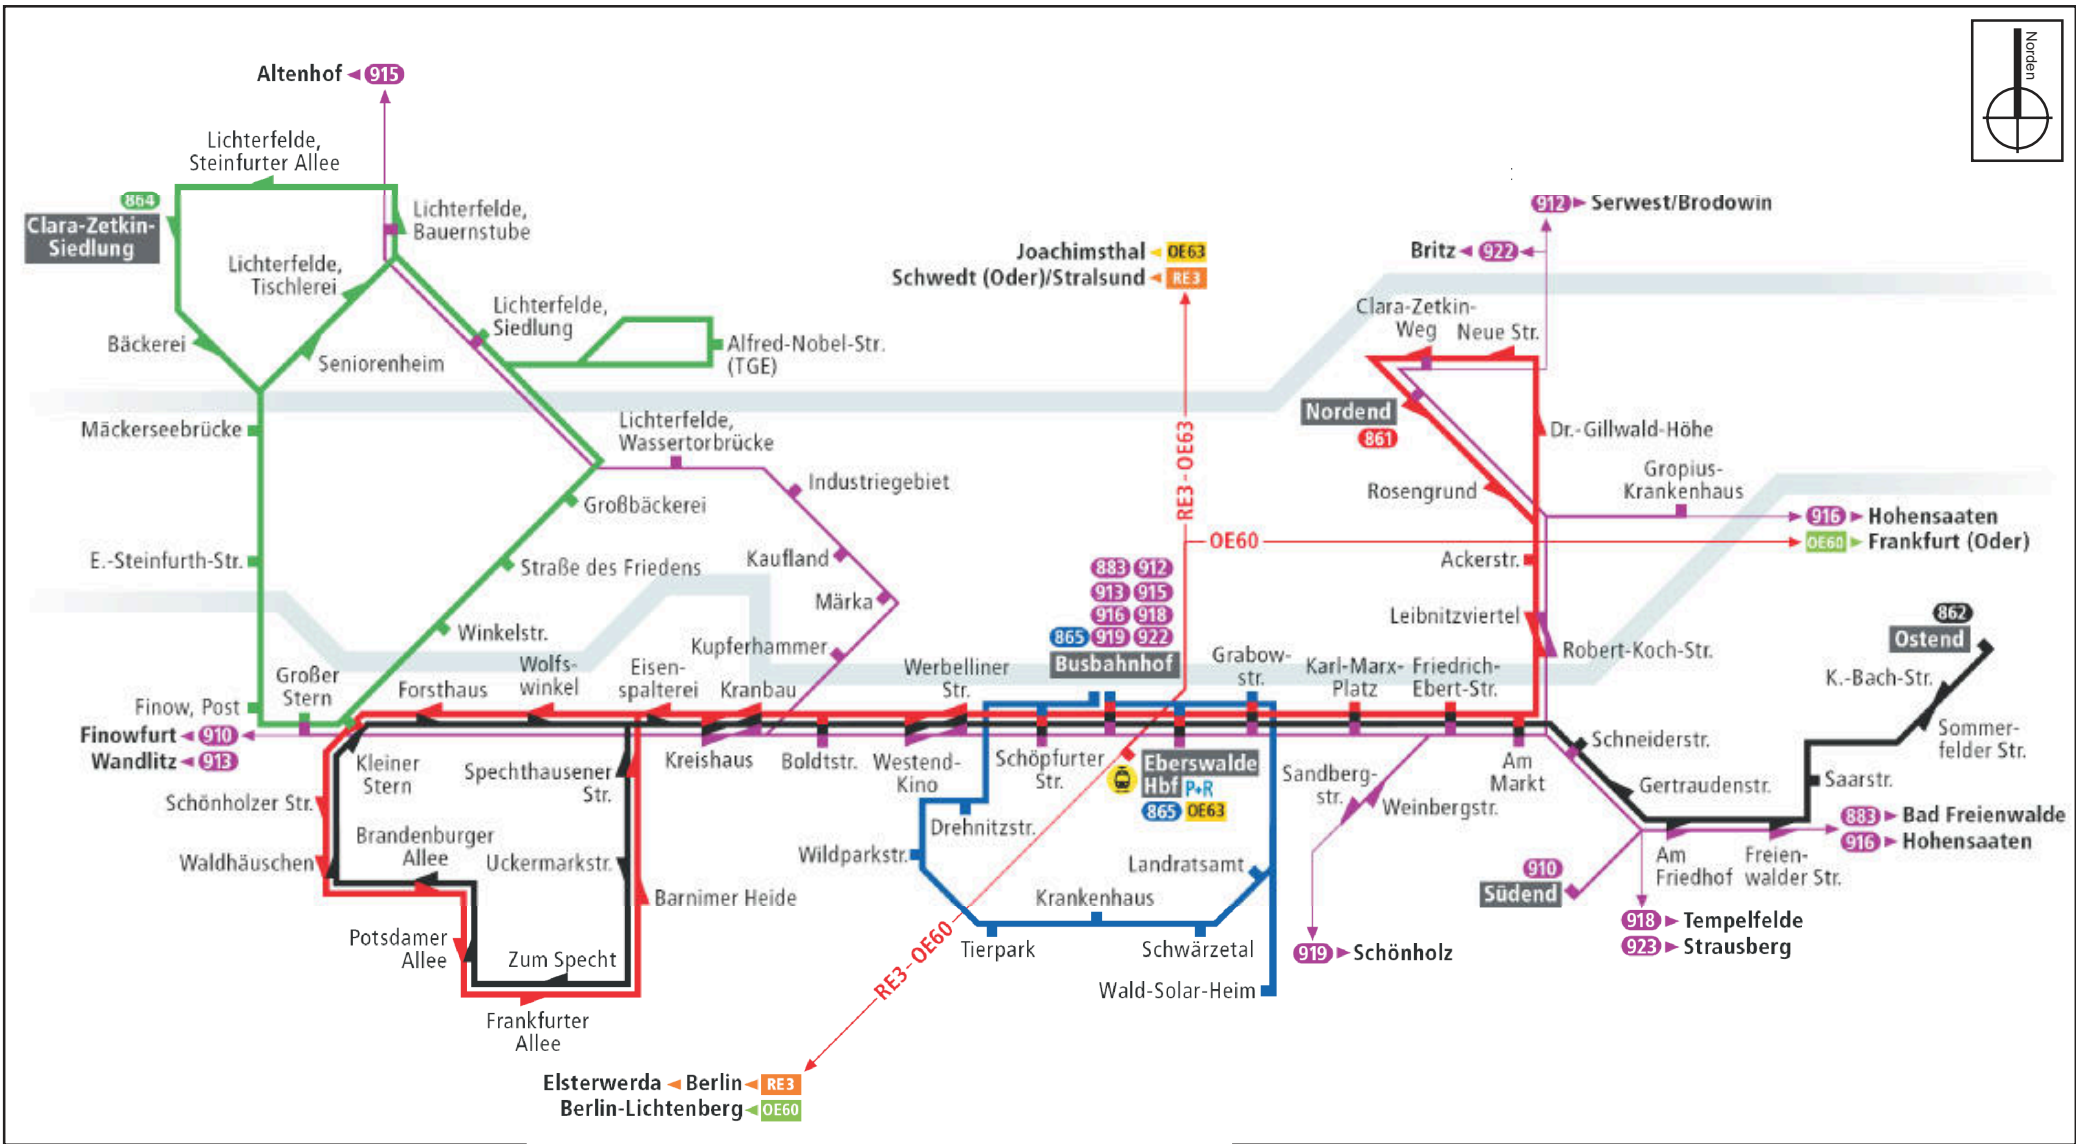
Norden

Altenhof 915

Lichterfelde, Steinfurter Allee

864 Clara-Zetkin-Siedlung

Lichterfelde, Bauernstube

Lichterfelde, Tischlerei

Lichterfelde, Siedlung

Alfred-Nobel-Str. (TGE)

Bäckerei

Seniorenheim

Mäckerseebrücke

Lichterfelde, Wassertorbrücke

Industriegebiet

Großbäckerei

E.-Steinfurth-Str.

Straße des Friedens

Kaufland

Märka

Winkelstr.

Kupferhammer

Großer Stern

Wolfswinkel

Eisenspalterei

Kranbau

Forsthaus

Finow, Post

Finowfurt 910

Wandlitz 913

Kleiner Stern

Spechthausener Str.

Kreishaus

Boldtstr.

Westend-Kino

Werbelliner Str.

Schönholzer Str.

Brandenburger Allee

Uckermarkstr.

Waldhäuschen

Barnimer Heide

Potsdamer Allee

Zum Specht

Frankfurter Allee

Joachimsthal OE63

Schwedt (Oder)/Stralsund RE3

RE3 - OE63

OE60

883 912 913 915 916 918 865 919 922

Busbahnhof

Schöpfurter Str.

Eberswalde Hbf P+R

865 OE63

Drehnitzstr.

Wildparkstr.

Landratsamt

Krankenhaus

Tierpark

Schwärzetal

Wald-Solar-Heim

RE3 - OE60

Elsterwerda Berlin RE3

Berlin-Lichtenberg OE60

912 Serwest/Brodowin

Britz 922

Clara-Zetkin-Weg

Neue Str.

Nordend 861

Dr.-Gillwald-Höhe

Rosengrund

Gropius-Krankenhaus

916 Hohensaaten

OE60 Frankfurt (Oder)

Ackerstr.

Leibnitzviertel

Robert-Koch-Str.

Grabow-str.

Karl-Marx-Platz

Friedrich-Ebert-Str.

862 Ostend

K.-Bach-Str.

Sommerfelder Str.

Schneiderstr.

Sandbergstr.

Weinbergstr.

Am Markt

Gertraudenstr.

Saarstr.

883 Bad Freienwalde

916 Hohensaaten

910 Südend

Am Friedhof

Freienwalder Str.

918 Tempelfelde

923 Strausberg

919 Schönholz